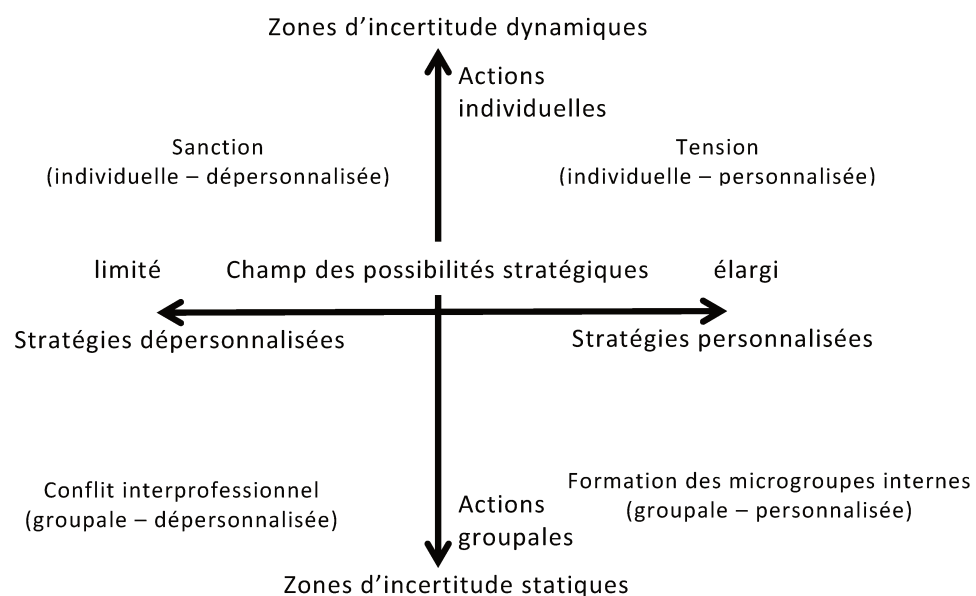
Zones d’incertitude dynamiques

Actions individuelles

Sanction
(individuelle – dépersonnalisée)

Tension
(individuelle – personnalisée)

limité Champ des possibilités stratégiques élargi

Stratégies dépersonnalisées

Stratégies personnalisées

Conflit interprofessionnel
(groupale – dépersonnalisée)

Actions groupales

Formation des microgroupes internes
(groupale – personnalisée)

Zones d’incertitude statiques